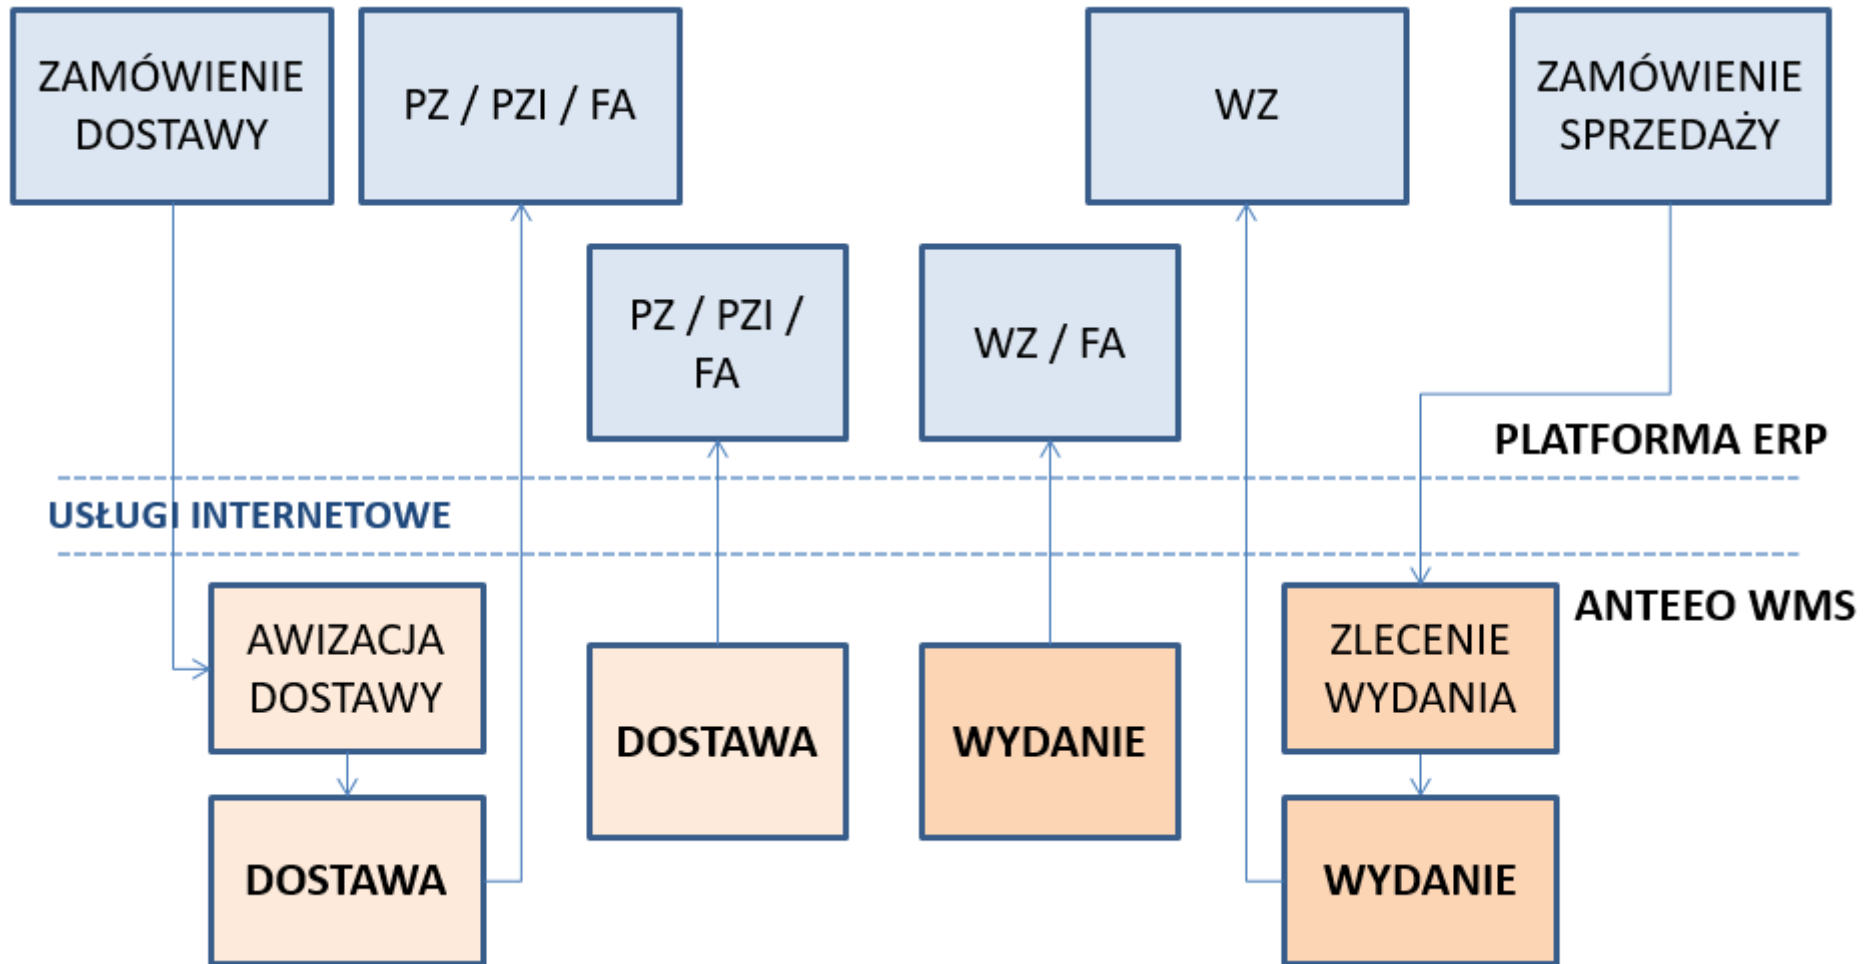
ZAMÓWIENIE DOSTAWY

PZ / PZI / FA

WZ

ZAMÓWIENIE SPRZEDAŻY

PZ / PZI / FA

WZ / FA

PLATFORMA ERP

USŁUGI INTERNETOWE

ANTEEO WMS

AWIZACJA DOSTAWY

DOSTAWA

WYDANIE

ZLECENIE WYDANIA

DOSTAWA

WYDANIE